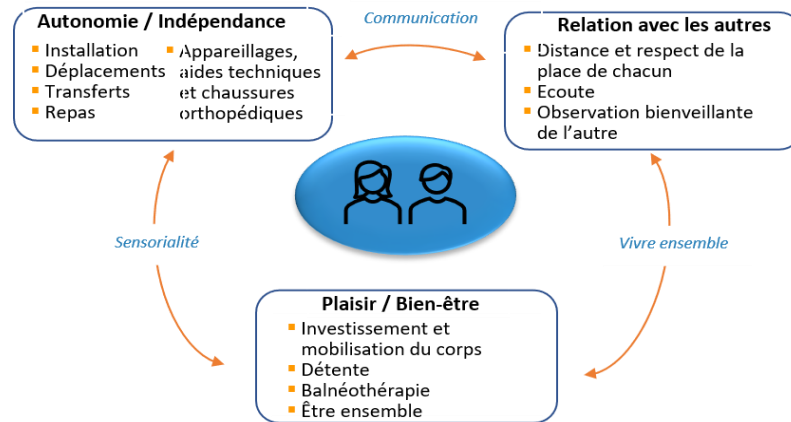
Autonomie / Indépendance
- Installation
- Déplacements
- Transferts
- Repas
- Appareillages, aides techniques et chaussures orthopédiques

Communication

Relation avec les autres
- Distance et respect de la place de chacun
- Ecoute
- Observation bienveillante de l'autre

Sensorialité

Vivre ensemble

Plaisir / Bien-être
- Investissement et mobilisation du corps
- Détente
- Balnéothérapie
- Être ensemble